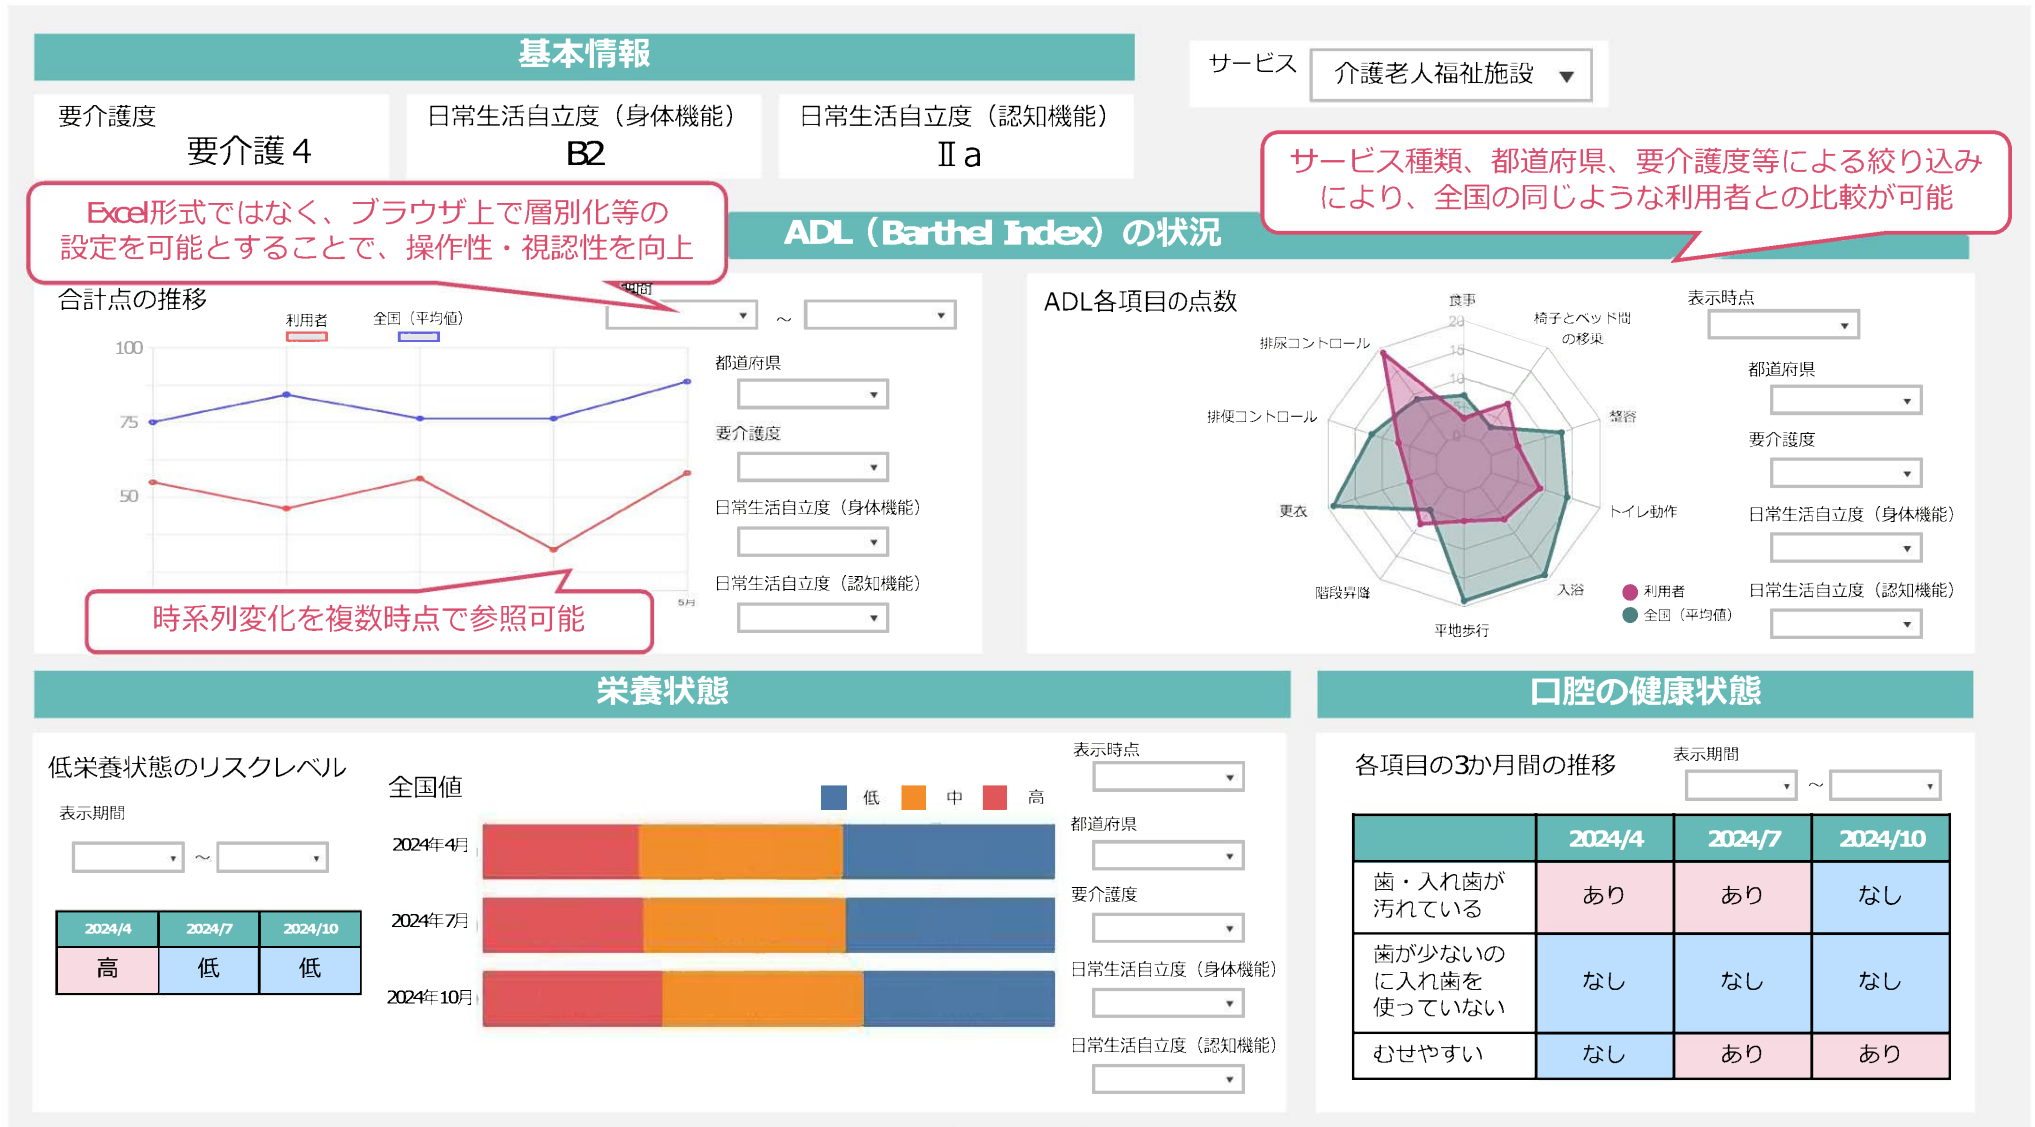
基本情報

サービス 介護老人福祉施設

要介護度
要介護４

日常生活自立度（身体機能）
B2

日常生活自立度（認知機能）
Ⅱａ

サービス種類、都道府県、要介護度等による絞り込みにより、全国の同じような利用者との比較が可能

Excel形式ではなく、ブラウザ上で層別化等の設定を可能とすることで、操作性・視認性を向上

ADL（Barthel Index）の状況

合計点の推移

利用者　全国（平均値）

期間 ～

100
75
50

都道府県
要介護度
日常生活自立度（身体機能）
日常生活自立度（認知機能）

5月

時系列変化を複数時点で参照可能

ADL各項目の点数

食事
椅子とベッド間の移乗
整容
トイレ動作
入浴
平地歩行
階段昇降
更衣
排便コントロール
排尿コントロール

20
15
10
5
0

利用者
全国（平均値）

表示時点
都道府県
要介護度
日常生活自立度（身体機能）
日常生活自立度（認知機能）

栄養状態

低栄養状態のリスクレベル

表示期間 ～

| 2024/4 | 2024/7 | 2024/10 |
|---|---|---|
| 高 | 低 | 低 |

全国値

低　中　高

2024年4月
2024年7月
2024年10月

表示時点
都道府県
要介護度
日常生活自立度（身体機能）
日常生活自立度（認知機能）

口腔の健康状態

各項目の3か月間の推移

表示期間 ～

| | 2024/4 | 2024/7 | 2024/10 |
|---|---|---|---|
| 歯・入れ歯が汚れている | あり | あり | なし |
| 歯が少ないのに入れ歯を使っていない | なし | なし | なし |
| むせやすい | なし | あり | あり |